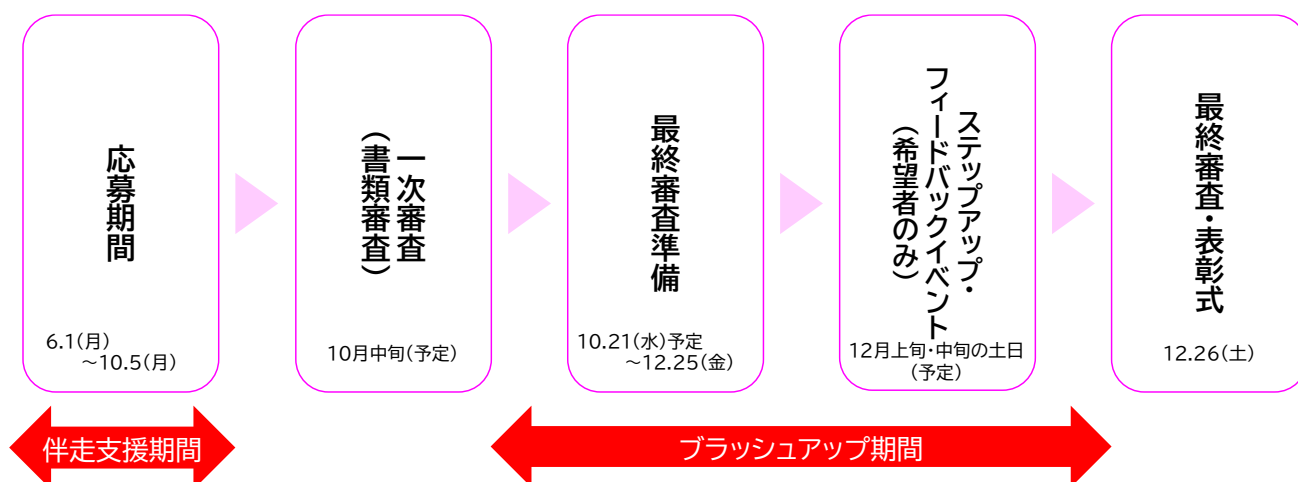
応募期間

6.1(月)
～10.5(月)

一次審査
(書類審査)

10月中旬(予定)

最終審査準備

10.21(水)予定
～12.25(金)

ステップアップ・フィードバックイベント
(希望者のみ)

12月上旬・中旬の土日
(予定)

最終審査・表彰式

12.26(土)

伴走支援期間

ブラッシュアップ期間